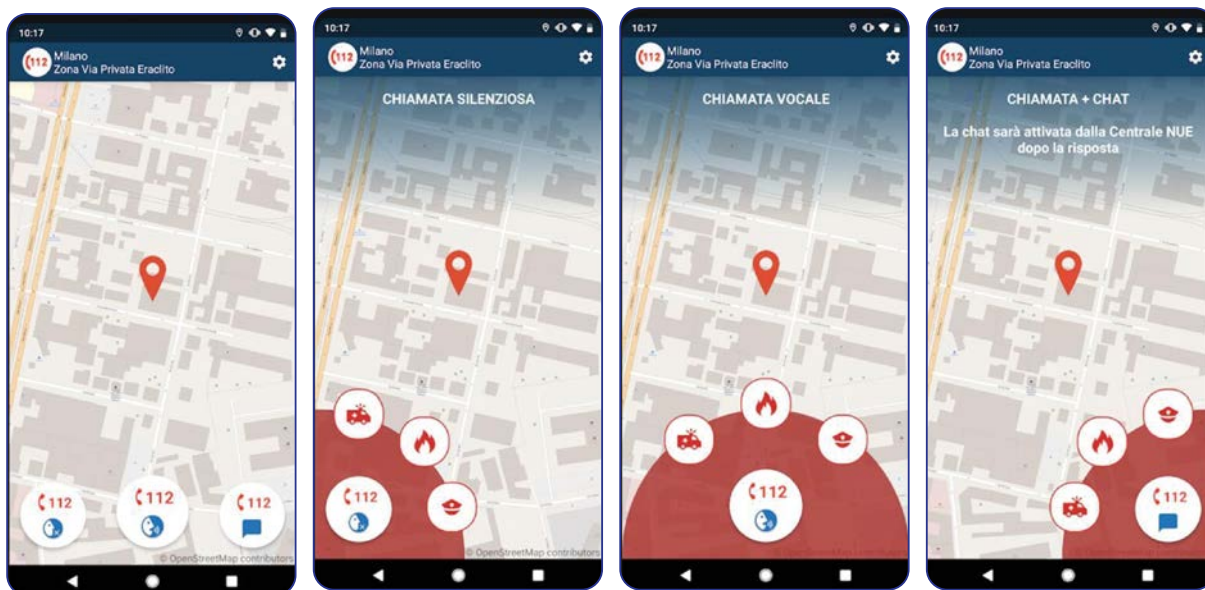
10:17

112 Milano
Zona Via Privata Eraclito

112

112

112

© OpenStreetMap contributors

10:17

112 Milano
Zona Via Privata Eraclito

CHIAMATA SILENZIOSA

112

© OpenStreetMap contributors

10:17

112 Milano
Zona Via Privata Eraclito

CHIAMATA VOCALE

112

10:17

112 Milano
Zona Via Privata Eraclito

CHIAMATA + CHAT

La chat sarà attivata dalla Centrale NUE dopo la risposta

112